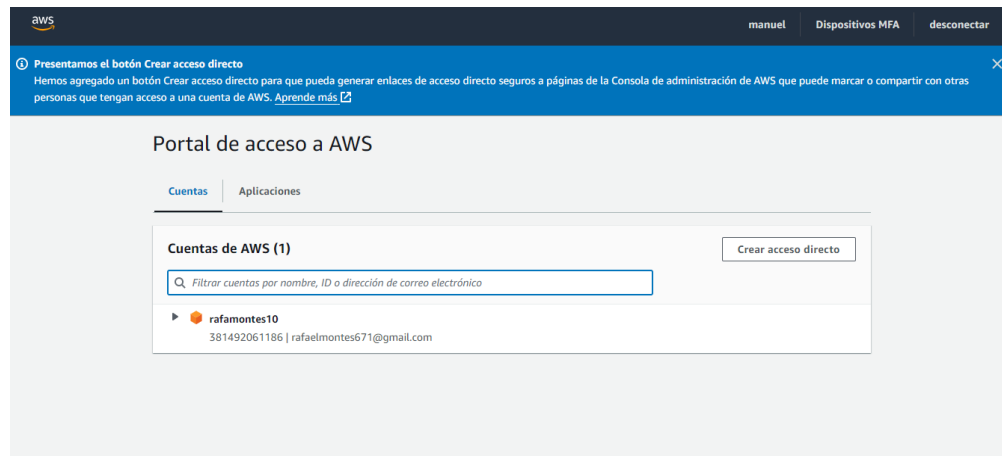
aws

manuel Dispositivos MFA desconectar

Presentamos el botón Crear acceso directo
Hemos agregado un botón Crear acceso directo para que pueda generar enlaces de acceso directo seguros a páginas de la Consola de administración de AWS que puede marcar o compartir con otras personas que tengan acceso a una cuenta de AWS. Aprende más

Portal de acceso a AWS

Cuentas Aplicaciones

Cuentas de AWS (1)

Crear acceso directo

Filtrar cuentas por nombre, ID o dirección de correo electrónico

rafamontes10
381492061186 | rafaelmontes671@gmail.com